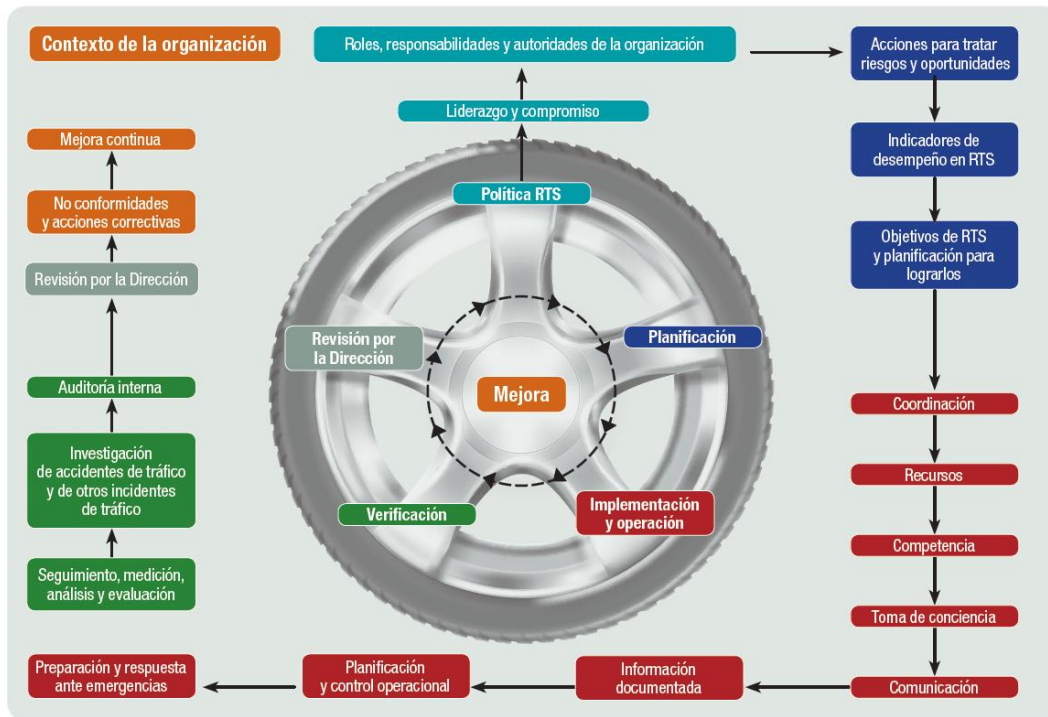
Contexto de la organización

Roles, responsabilidades y autoridades de la organización

Acciones para tratar riesgos y oportunidades

Liderazgo y compromiso

Mejora continua

No conformidades y acciones correctivas

Revisión por la Dirección

Auditoría interna

Investigación de accidentes de tráfico y de otros incidentes de tráfico

Seguimiento, medición, análisis y evaluación

Política RTS

Revisión por la Dirección

Planificación

Mejora

Verificación

Implementación y operación

Indicadores de desempeño en RTS

Objetivos de RTS y planificación para lograrlos

Coordinación

Recursos

Competencia

Toma de conciencia

Comunicación

Información documentada

Planificación y control operacional

Preparación y respuesta ante emergencias